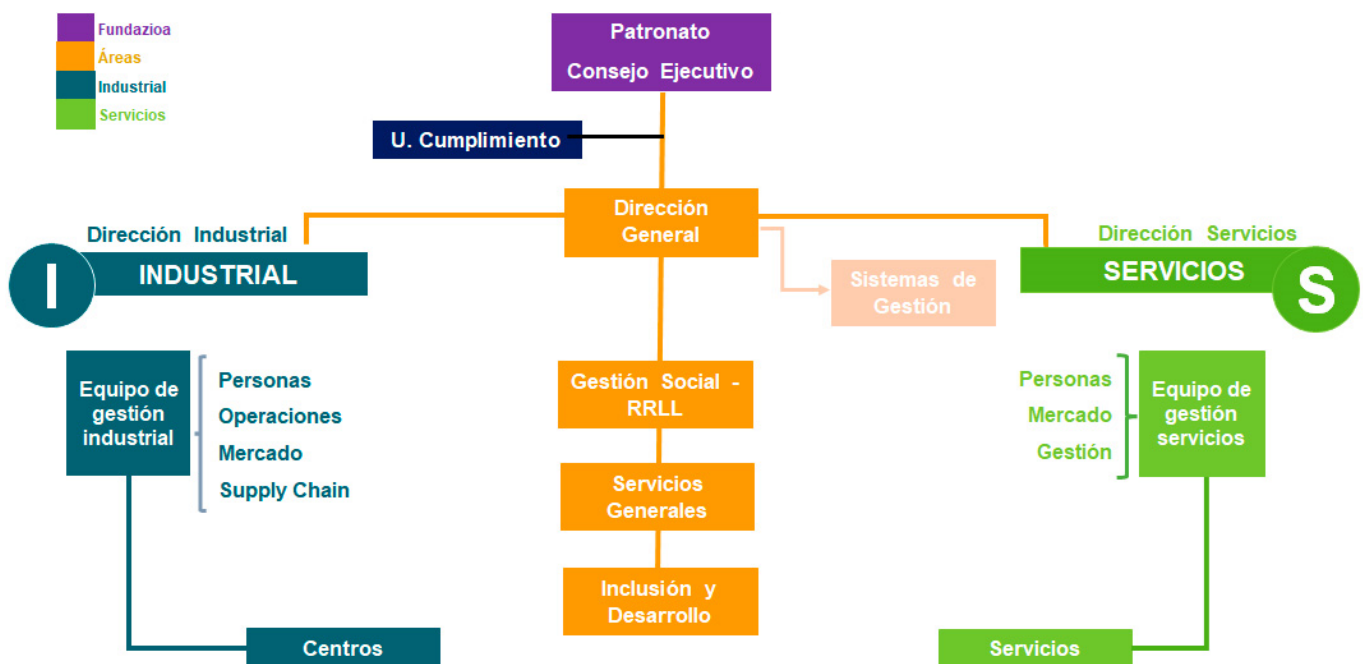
Fundazioa
Áreas
Industrial
Servicios

Patronato
Consejo Ejecutivo

U. Cumplimiento

Dirección General

Dirección Industrial
I
INDUSTRIAL

Dirección Servicios
SERVICIOS
S

Sistemas de Gestión

Equipo de gestión industrial

Personas
Operaciones
Mercado
Supply Chain

Gestión Social - RRLL

Servicios Generales

Inclusión y Desarrollo

Personas
Mercado
Gestión

Equipo de gestión servicios

Centros

Servicios